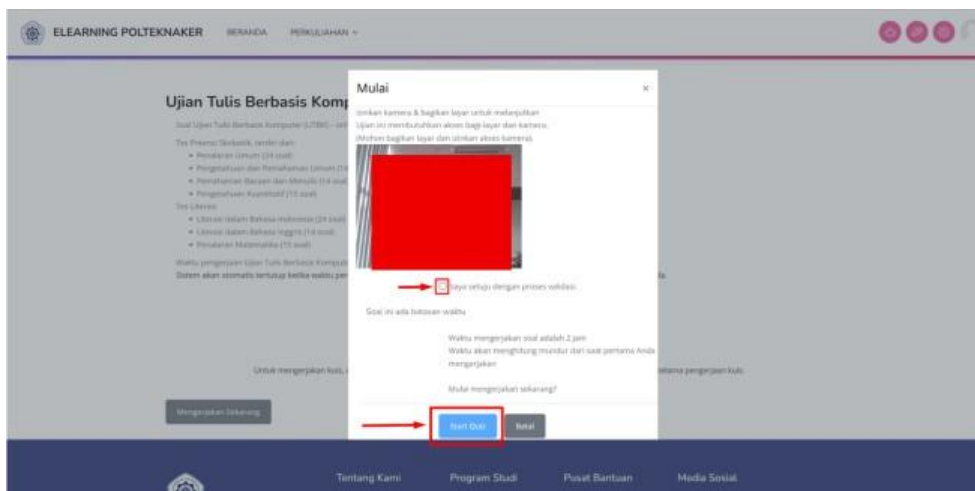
ELEARNING POLTEKNAKER BERANDA PERKULIAHAN

Ujian Tulis Berbasis Komp

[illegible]

Tes Potensi Skolastik, terdiri dari:
• Penalaran Umum (24 soal)
• Pengetahuan dan Pemahaman Umum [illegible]
• Pemahaman Bacaan dan Menulis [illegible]
• Pengetahuan Kuantitatif (15 soal)
Tes Literasi
• Literasi dalam Bahasa Indonesia (24 soal)
• Literasi dalam Bahasa Inggris (14 soal)
• Penalaran Matematika (15 soal)

Waktu pengerjaan Ujian Tulis Berbasis Komput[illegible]
Sistem akan otomatis tertutup ketika waktu per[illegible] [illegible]a.

Untuk mengerjakan kuis, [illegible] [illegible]tama pengerjaan kuis.

Mengerjakan Sekarang

Mulai ×

Izinkan kamera & bagikan layar untuk melanjutkan
Ujian ini membutuhkan akses bagi layar dan kamera.
(Mohon bagikan layar dan izinkan akses kamera).

Saya setuju dengan proses validasi.

Soal ini ada batasan waktu

Waktu mengerjakan soal adalah 2 jam
Waktu akan menghitung mundur dari saat pertama Anda mengerjakan

Mulai mengerjakan sekarang?

Start Quiz Batal

Tentang Kami Program Studi Pusat Bantuan Media Sosial